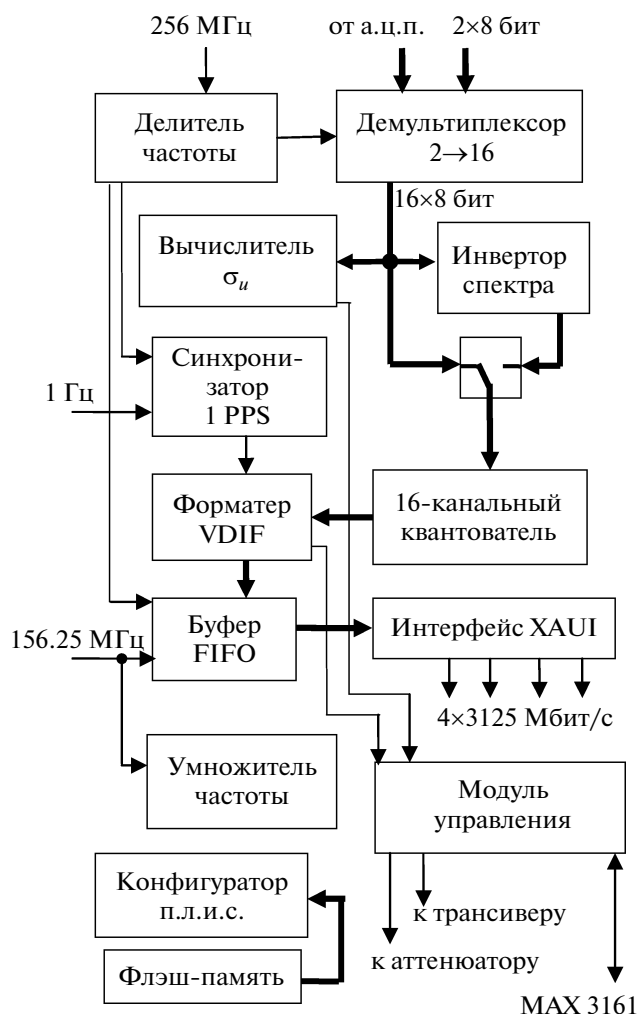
256 МГц

от а.ц.п. $2\times8$ бит

Делитель частоты

Демультиплексор $2\to16$

$16\times8$ бит

Вычислитель $\sigma_u$

Инвертор спектра

Синхронизатор 1 PPS

1 Гц

Форматер VDIF

16-канальный квантователь

Буфер FIFO

156.25 МГц

Интерфейс XAUI

$4\times3125$ Мбит/с

Умножитель частоты

Модуль управления

Конфигуратор п.л.и.с.

к трансиверу

к аттенюатору

Флэш-память

MAX 3161